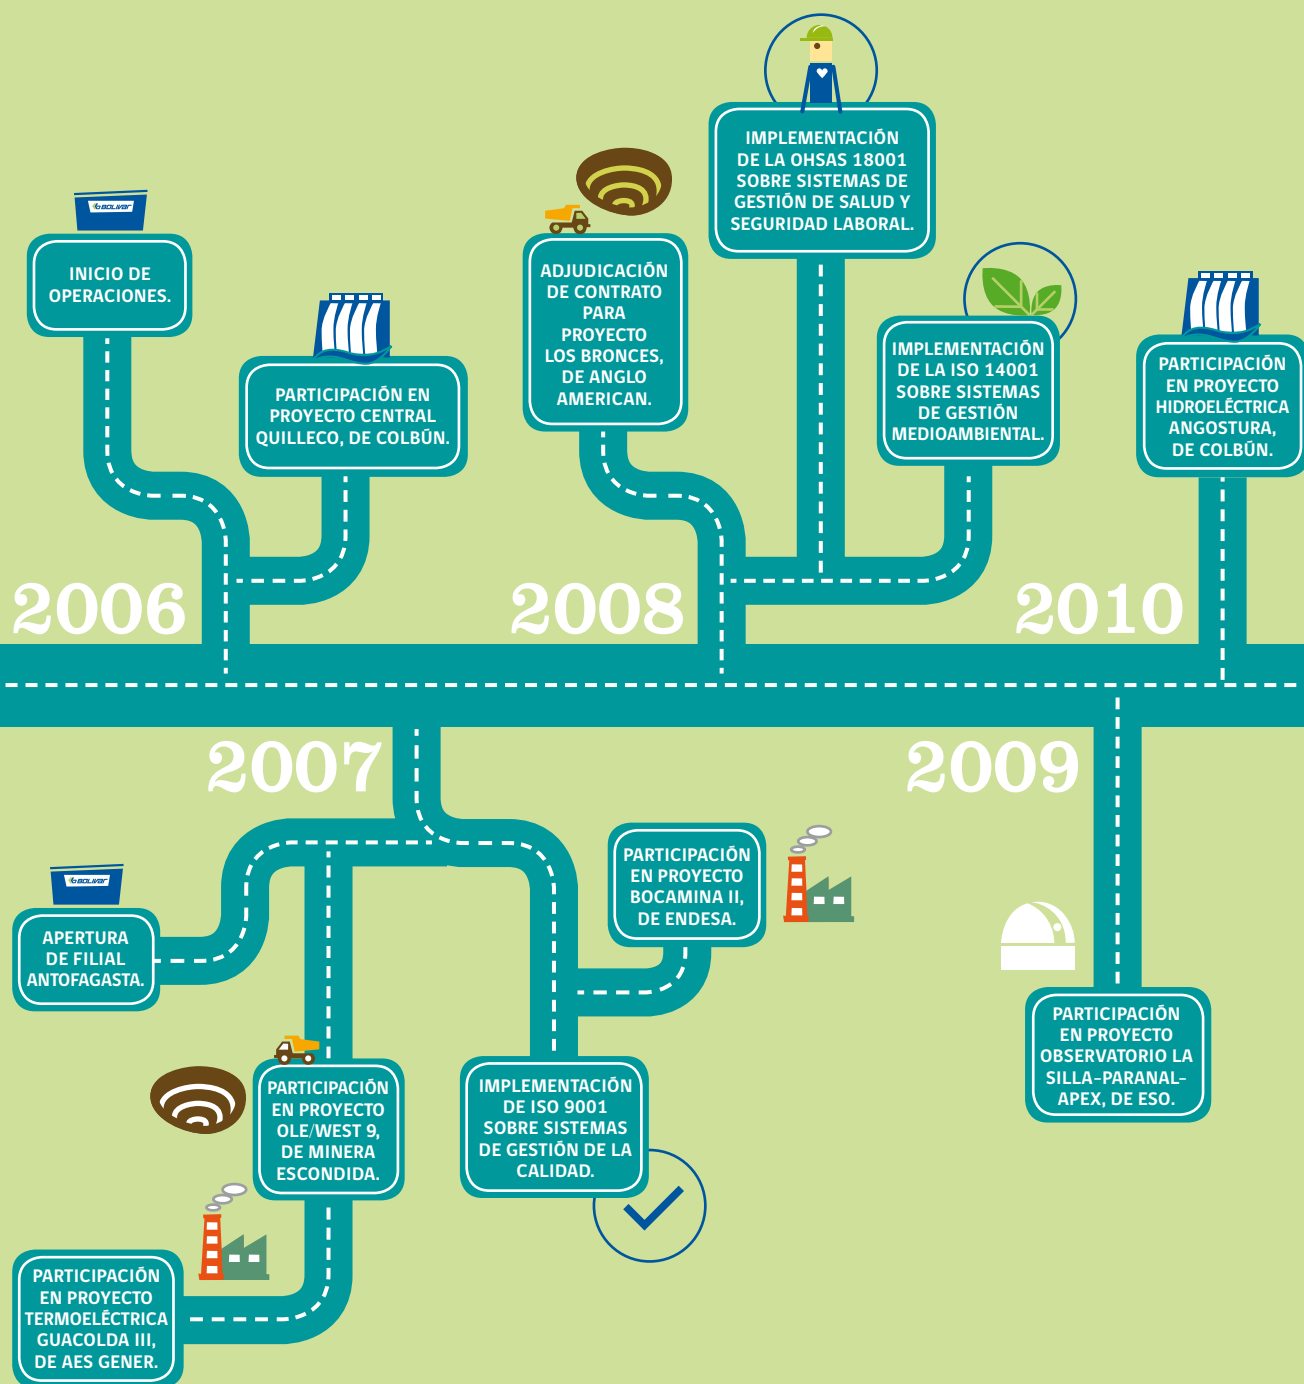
INICIO DE OPERACIONES.

PARTICIPACIÓN EN PROYECTO CENTRAL QUILLECO, DE COLBÚN.

2006

ADJUDICACIÓN DE CONTRATO PARA PROYECTO LOS BRONCES, DE ANGLO AMERICAN.

IMPLEMENTACIÓN DE LA OHSAS 18001 SOBRE SISTEMAS DE GESTIÓN DE SALUD Y SEGURIDAD LABORAL.

IMPLEMENTACIÓN DE LA ISO 14001 SOBRE SISTEMAS DE GESTIÓN MEDIOAMBIENTAL.

2008

PARTICIPACIÓN EN PROYECTO HIDROELÉCTRICA ANGOSTURA, DE COLBÚN.

2010

2007

2009

APERTURA DE FILIAL ANTOFAGASTA.

PARTICIPACIÓN EN PROYECTO BOCAMINA II, DE ENDESA.

PARTICIPACIÓN EN PROYECTO OLE/WEST 9, DE MINERA ESCONDIDA.

IMPLEMENTACIÓN DE ISO 9001 SOBRE SISTEMAS DE GESTIÓN DE LA CALIDAD.

PARTICIPACIÓN EN PROYECTO OBSERVATORIO LA SILLA-PARANAL-APEX, DE ESO.

PARTICIPACIÓN EN PROYECTO TERMOELÉCTRICA GUACOLDA III, DE AES GENER.